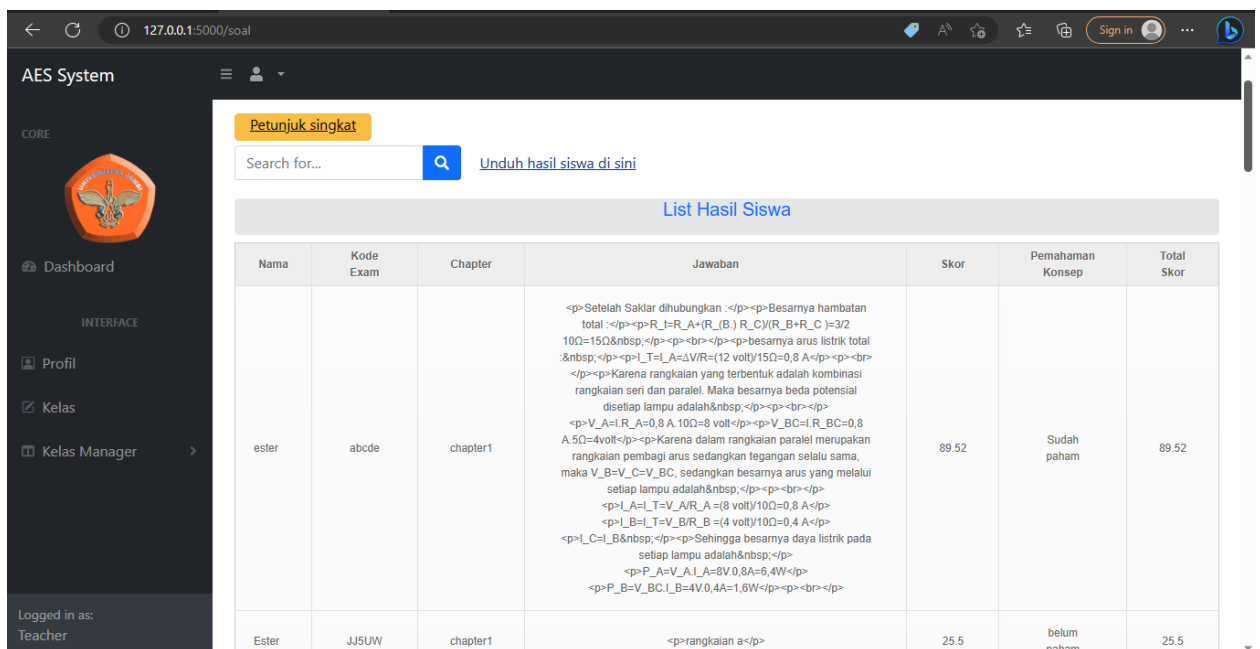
127.0.0.1:5000/soal

Sign in

AES System

CORE

Dashboard

INTERFACE

Profil

Kelas

Kelas Manager

Logged in as:
Teacher

Petunjuk singkat

Search for...

Unduh hasil siswa di sini

List Hasil Siswa

| Nama | Kode Exam | Chapter | Jawaban | Skor | Pemahaman Konsep | Total Skor |
|---|---|---|---|---|---|---|
| ester | abcde | chapter1 | <p>Setelah Saklar dihubungkan :</p><p>Besarnya hambatan total :</p><p>R_t=R_A+(R_(B.) R_C)/(R_B+R_C )=3/2 10Ω=15Ω&nbsp;</p><p><br></p><p>besarnya arus listrik total :&nbsp;</p><p>I_T=I_A=ΔV/R=(12 volt)/15Ω=0,8 A</p><p><br></p><p>Karena rangkaian yang terbentuk adalah kombinasi rangkaian seri dan paralel. Maka besarnya beda potensial disetiap lampu adalah&nbsp;</p><p><br></p><p>V_A=I.R_A=0,8 A.10Ω=8 volt</p><p>V_BC=I.R_BC=0,8 A.5Ω=4volt</p><p>Karena dalam rangkaian paralel merupakan rangkaian pembagi arus sedangkan tegangan selalu sama, maka V_B=V_C=V_BC, sedangkan besarnya arus yang melalui setiap lampu adalah&nbsp;</p><p><br></p><p>I_A=I_T=V_A/R_A =(8 volt)/10Ω=0,8 A</p><p>I_B=I_T=V_B/R_B =(4 volt)/10Ω=0,4 A</p><p>I_C=I_B&nbsp;</p><p>Sehingga besarnya daya listrik pada setiap lampu adalah&nbsp;</p><p>P_A=V_A.I_A=8V.0,8A=6,4W</p><p>P_B=V_BC.I_B=4V.0,4A=1,6W</p><p><br></p> | 89.52 | Sudah paham | 89.52 |
| Ester | JJ5UW | chapter1 | <p>rangkaian a</p> | 25.5 | belum paham | 25.5 |